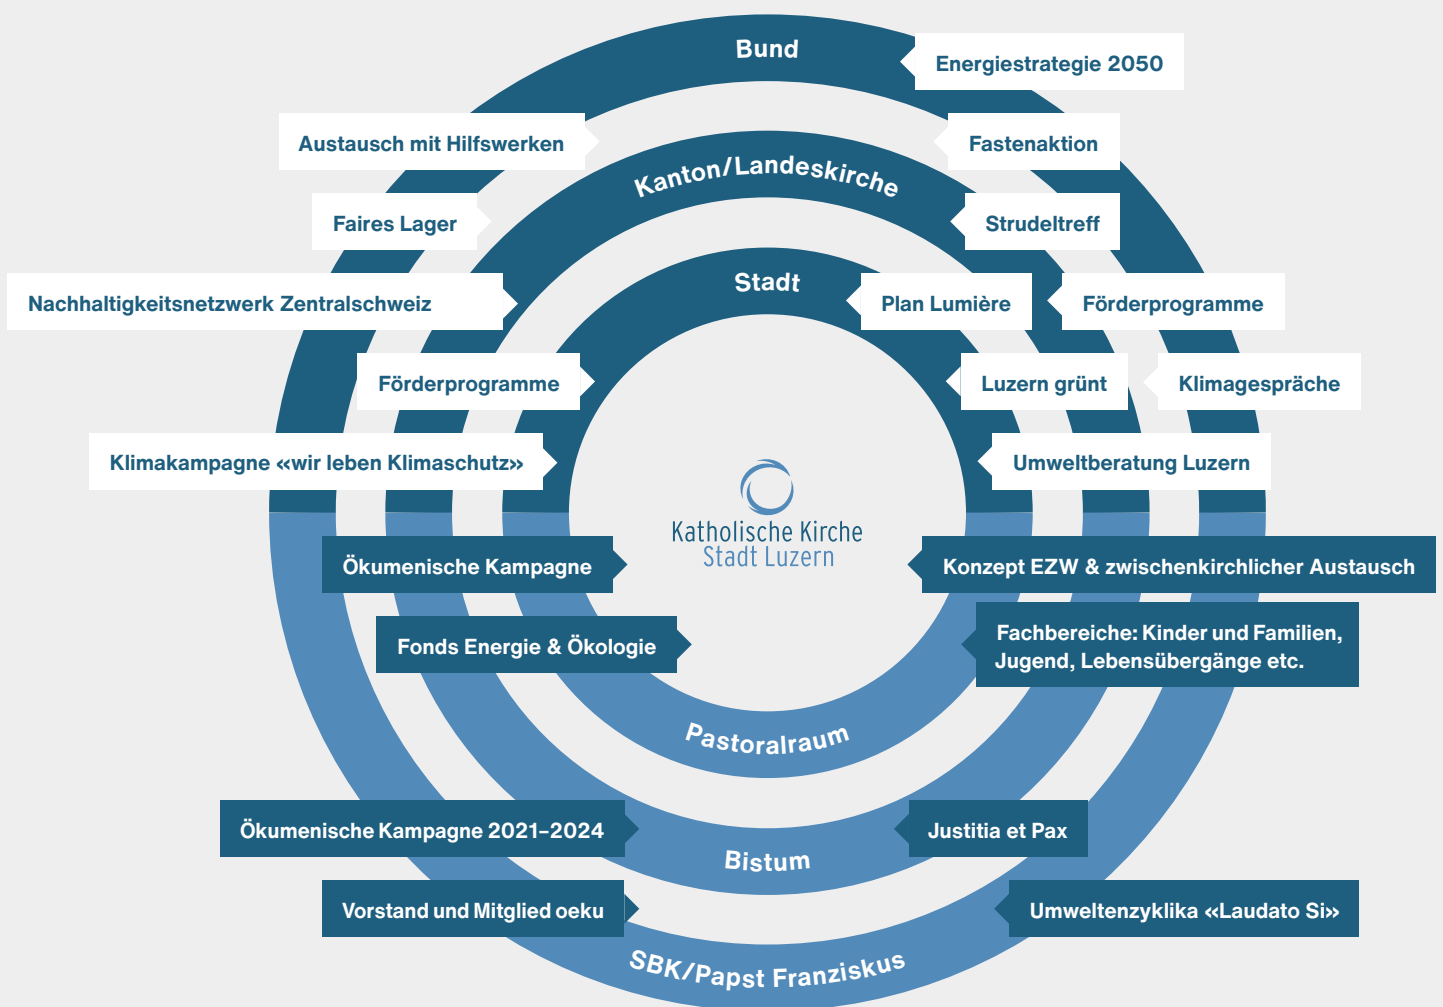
Bund

Energiestrategie 2050

Austausch mit Hilfswerken

Fastenaktion

Kanton/Landeskirche

Faires Lager

Strudeltreff

Stadt

Nachhaltigkeitsnetzwerk Zentralschweiz

Plan Lumière

Förderprogramme

Förderprogramme

Luzern grünt

Klimagespräche

Klimakampagne «wir leben Klimaschutz»

Umweltberatung Luzern

Katholische Kirche
Stadt Luzern

Ökumenische Kampagne

Konzept EZW & zwischenkirchlicher Austausch

Fonds Energie & Ökologie

Fachbereiche: Kinder und Familien, Jugend, Lebensübergänge etc.

Pastoralraum

Ökumenische Kampagne 2021–2024

Justitia et Pax

Bistum

Vorstand und Mitglied oeku

Umweltenzyklika «Laudato Si»

SBK/Papst Franziskus